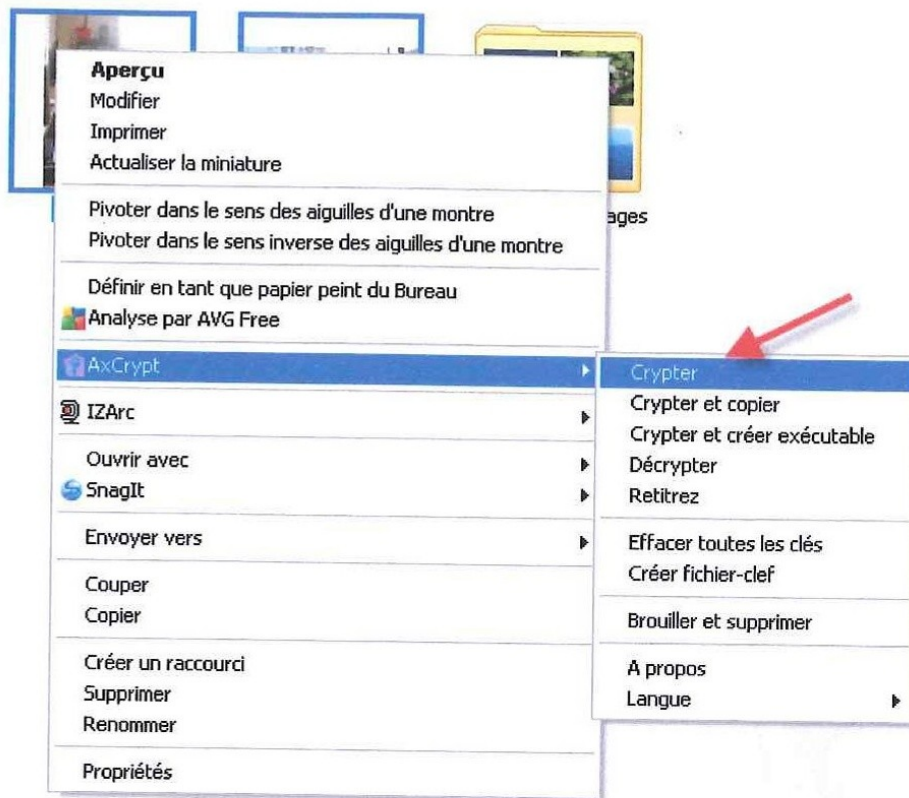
Aperçu
Modifier
Imprimer
Actualiser la miniature

Pivoter dans le sens des aiguilles d'une montre
Pivoter dans le sens inverse des aiguilles d'une montre

Définir en tant que papier peint du Bureau
Analyse par AVG Free

AxCrypt

IZArc

Ouvrir avec
SnagIt

Envoyer vers

Couper
Copier

Créer un raccourci
Supprimer
Renommer

Propriétés

ages

Crypter
Crypter et copier
Crypter et créer exécutable
Décrypter
Retitrez

Effacer toutes les clés
Créer fichier-clef

Brouiller et supprimer

A propos
Langue